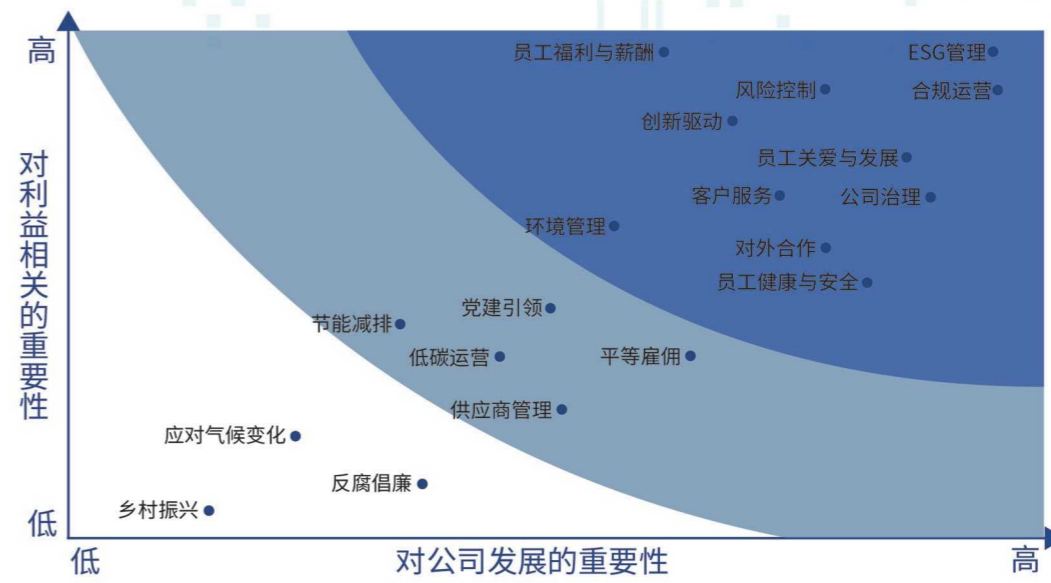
高

对利益相关的重要性

低

员工福利与薪酬
ESG管理
风险控制
合规运营
创新驱动
员工关爱与发展
客户服务
公司治理
环境管理
对外合作
员工健康与安全
党建引领
节能减排
低碳运营
平等雇佣
供应商管理
应对气候变化
反腐倡廉
乡村振兴

低
对公司发展的重要性
高